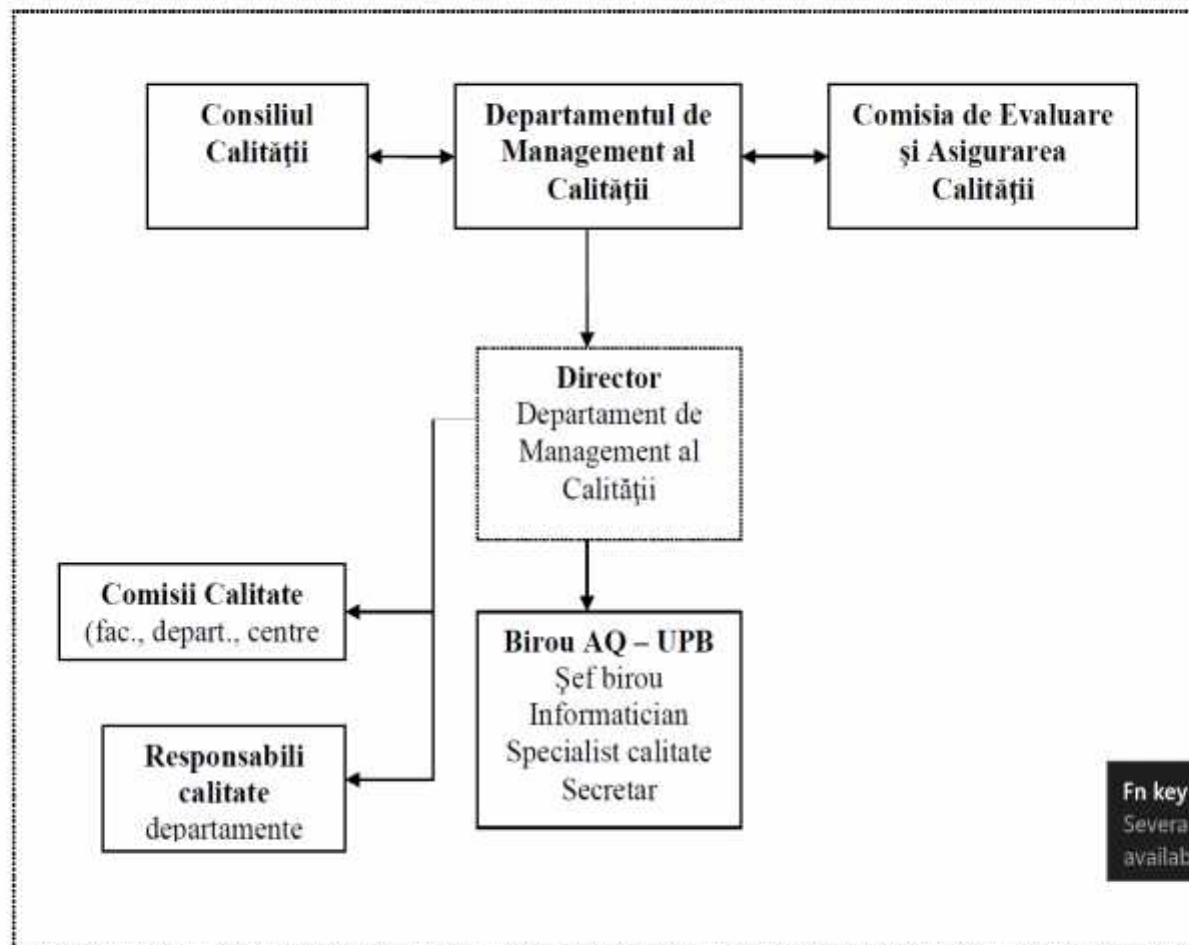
Consiliul Calităţii

Departamentul de Management al Calităţii

Comisia de Evaluare şi Asigurarea Calităţii

Director
Departament de Management al Calităţii

Comisii Calitate
(fac., depart., centre

Birou AQ – UPB
Şef birou
Informatician
Specialist calitate
Secretar

Responsabili calitate
departamente

Fn key
Severa
availab